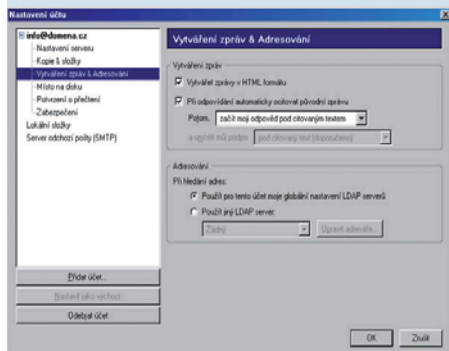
Nastavení účtu

info@domena.cz
Nastavení serveru
Kopie & složky
Vytváření zpráv & Adresování
Místo na disku
Potvrzení o přečtení
Zabezpečení
Lokální složky
Server odchozí pošty (SMTP)

Přidat účet...
Nastavit jako výchozí
Odebrat účet

Vytváření zpráv & Adresování

Vytváření zpráv
Vytvářet zprávy v HTML formátu
Při odpovídání automaticky cotovat původní zprávu
Potom, začít moji odpověď pod citovaným textem
a umístit můj podpis pod citovaný text (doporučeno)

Adresování
Při hledání adres:
Použít pro tento účet moje globální nastavení LDAP serverů
Použít jiný LDAP server:
Žádný
Upravit adresáře...

OK
Zrušit